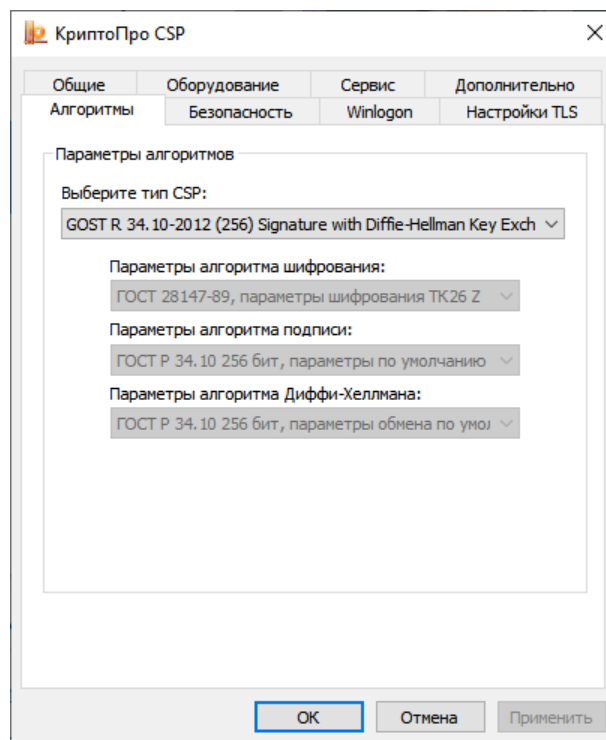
КриптоПро CSP

Общие | Оборудование | Сервис | Дополнительно
Алгоритмы | Безопасность | Winlogon | Настройки TLS

Параметры алгоритмов

Выберите тип CSP:

GOST R 34.10-2012 (256) Signature with Diffie-Hellman Key Exch

Параметры алгоритма шифрования:

ГОСТ 28147-89, параметры шифрования ТК26 Z

Параметры алгоритма подписи:

ГОСТ Р 34.10 256 бит, параметры по умолчанию

Параметры алгоритма Диффи-Хеллмана:

ГОСТ Р 34.10 256 бит, параметры обмена по умол

ОК | Отмена | Применить